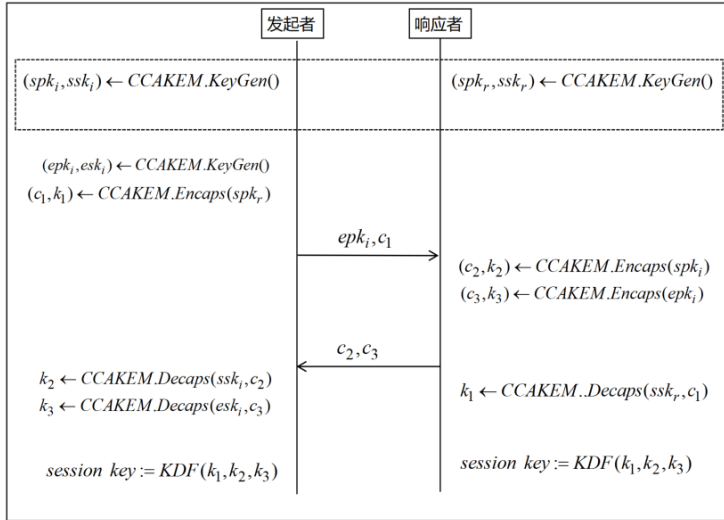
发起者

响应者

$(spk_i, ssk_i) \leftarrow CCAKEM.KeyGen()$

$(spk_r, ssk_r) \leftarrow CCAKEM.KeyGen()$

$(epk_i, esk_i) \leftarrow CCAKEM.KeyGen()$
$(c_1, k_1) \leftarrow CCAKEM.Encaps(spk_r)$

$epk_i, c_1$

$(c_2, k_2) \leftarrow CCAKEM.Encaps(spk_i)$
$(c_3, k_3) \leftarrow CCAKEM.Encaps(epk_i)$

$c_2, c_3$

$k_2 \leftarrow CCAKEM.Decaps(ssk_i, c_2)$
$k_3 \leftarrow CCAKEM.Decaps(esk_i, c_3)$

$k_1 \leftarrow CCAKEM..Decaps(ssk_r, c_1)$

$session\ key := KDF(k_1, k_2, k_3)$

$session\ key := KDF(k_1, k_2, k_3)$